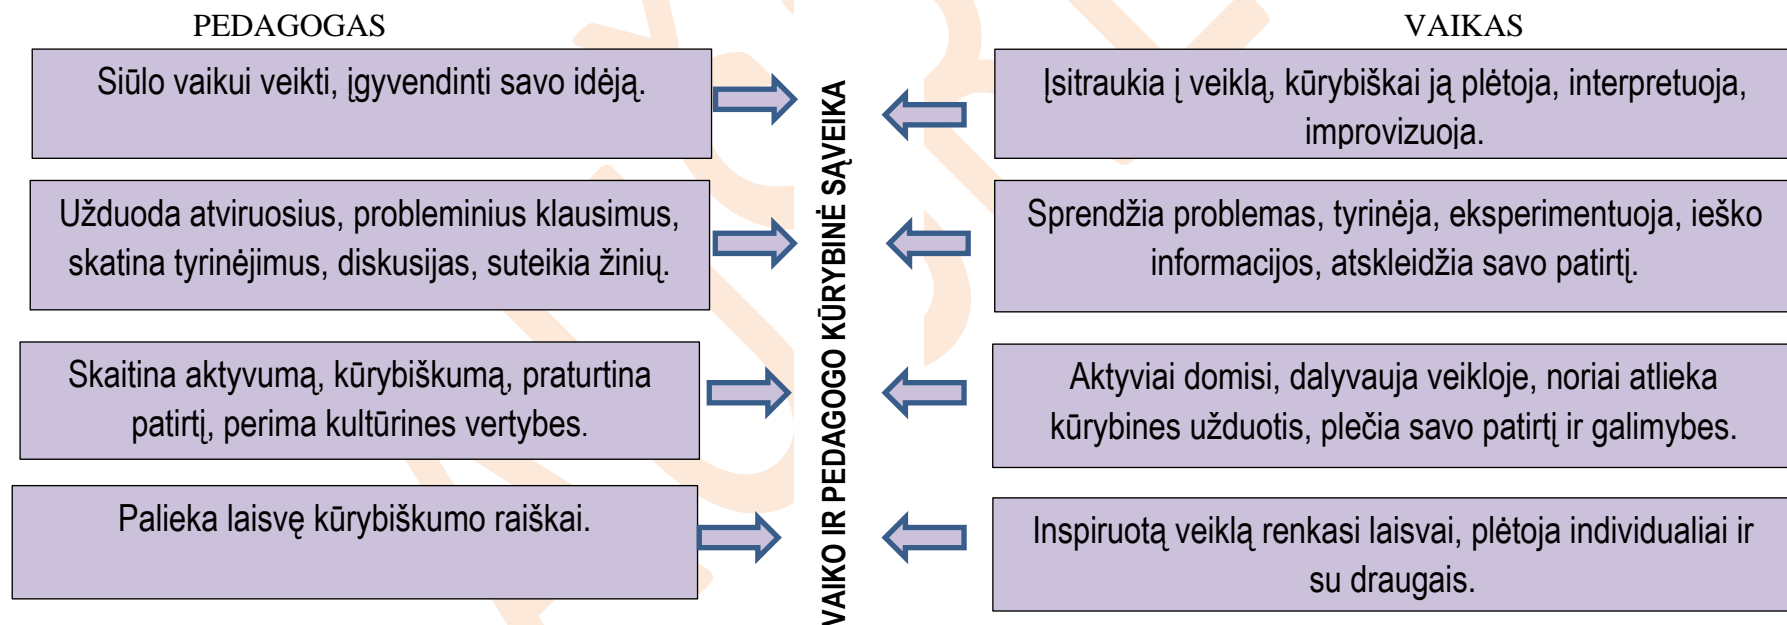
PEDAGOGAS

Siūlo vaikui veikti, įgyvendinti savo idėją.

Užduoda atviruosius, probleminius klausimus, skatina tyrinėjimus, diskusijas, suteikia žinių.

Skaitina aktyvumą, kūrybiškumą, praturtina patirtį, perima kultūrines vertybes.

Palieka laisvę kūrybiškumo raiškai.

VAIKO IR PEDAGOGO KŪRYBINĖ SĄVEIKA

VAIKAS

Įsitraukia į veiklą, kūrybiškai ją plėtoja, interpretuoja, improvizuoja.

Sprendžia problemas, tyrinėja, eksperimentuoja, ieško informacijos, atskleidžia savo patirtį.

Aktyviai domisi, dalyvauja veikloje, noriai atlieka kūrybines užduotis, plečia savo patirtį ir galimybes.

Inspiruotą veiklą renkasi laisvai, plėtoja individualiai ir su draugais.